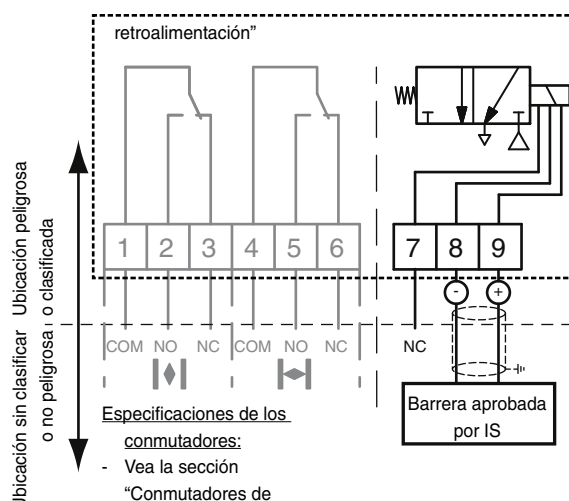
retroalimentación"

Ubicación peligrosa o clasificada

Ubicación sin clasificar o no peligrosa

1 2 3 4 5 6 7 8 9

COM NO NC COM NO NC

NC

Barrera aprobada por IS

Especificaciones de los conmutadores:
- Vea la sección "Conmutadores de